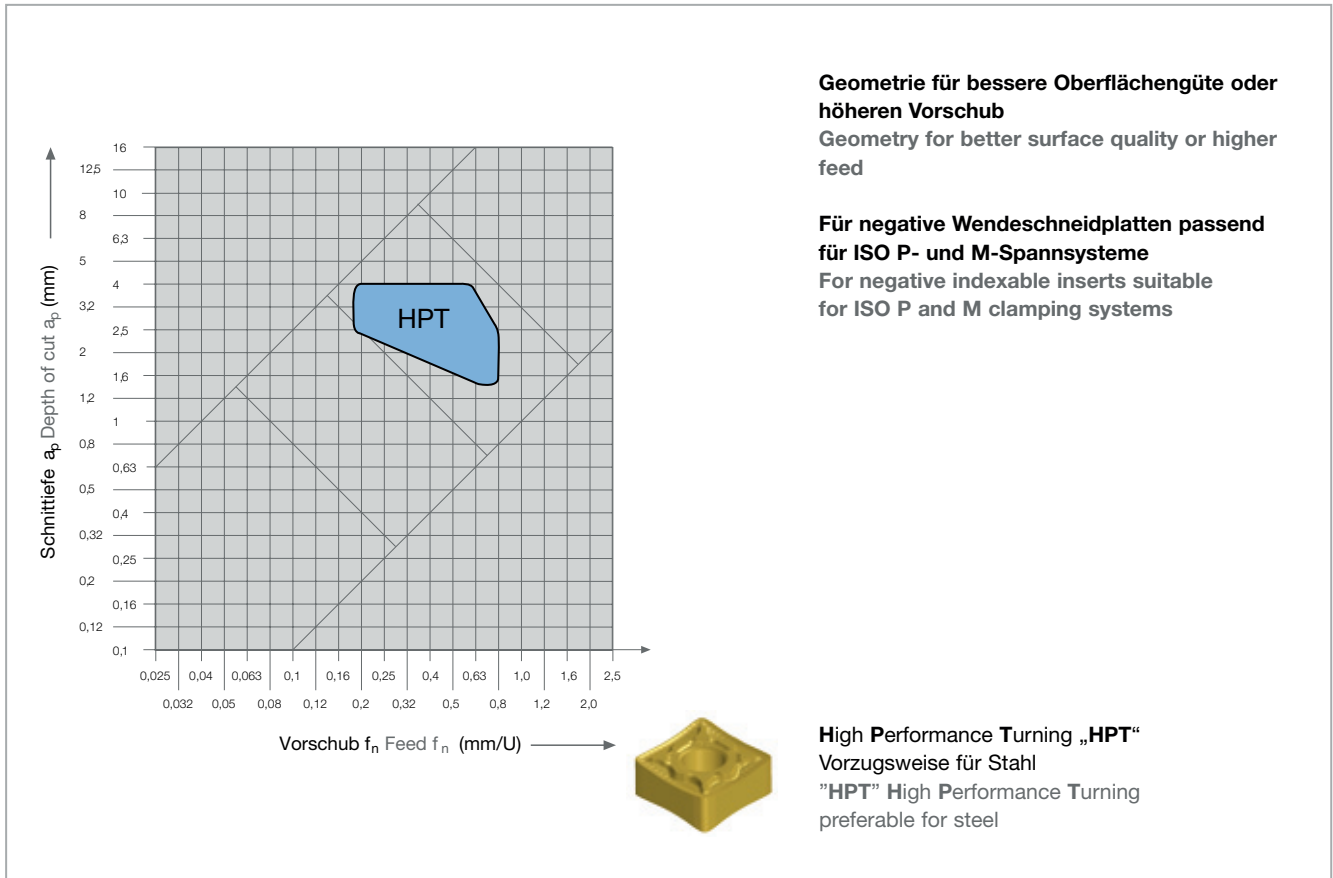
Schnittiefe $a_p$ Depth of cut $a_p$ (mm)

16
12,5
10
8
6,3
5
4
3,2
2,5
2
1,6
1,2
1
0,8
0,63
0,5
0,4
0,32
0,25
0,2
0,16
0,12
0,1

HPT

0,025
0,032
0,04
0,05
0,063
0,08
0,1
0,12
0,16
0,2
0,25
0,32
0,4
0,5
0,63
0,8
1,0
1,2
1,6
2,0
2,5

Vorschub $f_n$ Feed $f_n$ (mm/U)

Geometrie für bessere Oberflächengüte oder höheren Vorschub
Geometry for better surface quality or higher feed

Für negative Wendeschneidplatten passend für ISO P- und M-Spannsysteme
For negative indexable inserts suitable for ISO P and M clamping systems

High Performance Turning „HPT“
Vorzugsweise für Stahl
"HPT" High Performance Turning
preferable for steel